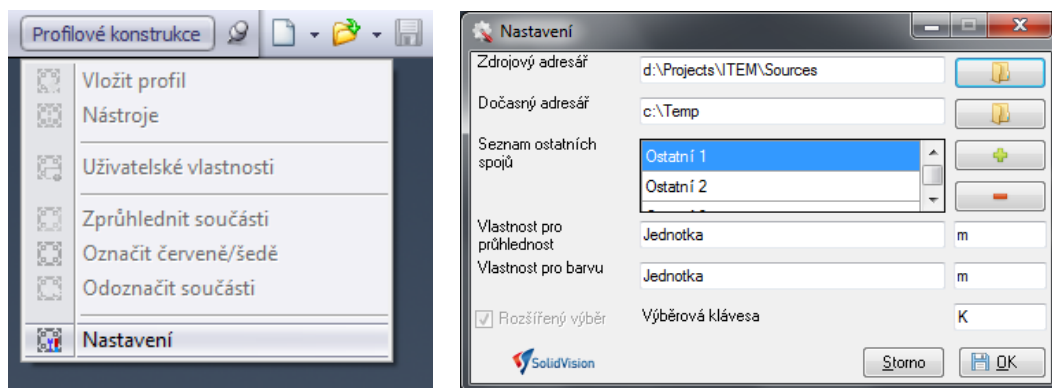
Profilové konstrukce

Vložit profil
Nástroje
Uživatelské vlastnosti
Zprůhlednit součásti
Označit červeně/šedě
Odoznačit součásti
Nastavení

Nastavení

Zdrojový adresář | d:\Projects\ITEM\Sources
Dočasný adresář | c:\Temp
Seznam ostatních spojů | Ostatní 1, Ostatní 2
Vlastnost pro průhlednost | Jednotka | m
Vlastnost pro barvu | Jednotka | m
Rozšířený výběr
Výběrová klávesa | K

SolidVision
Storno
OK